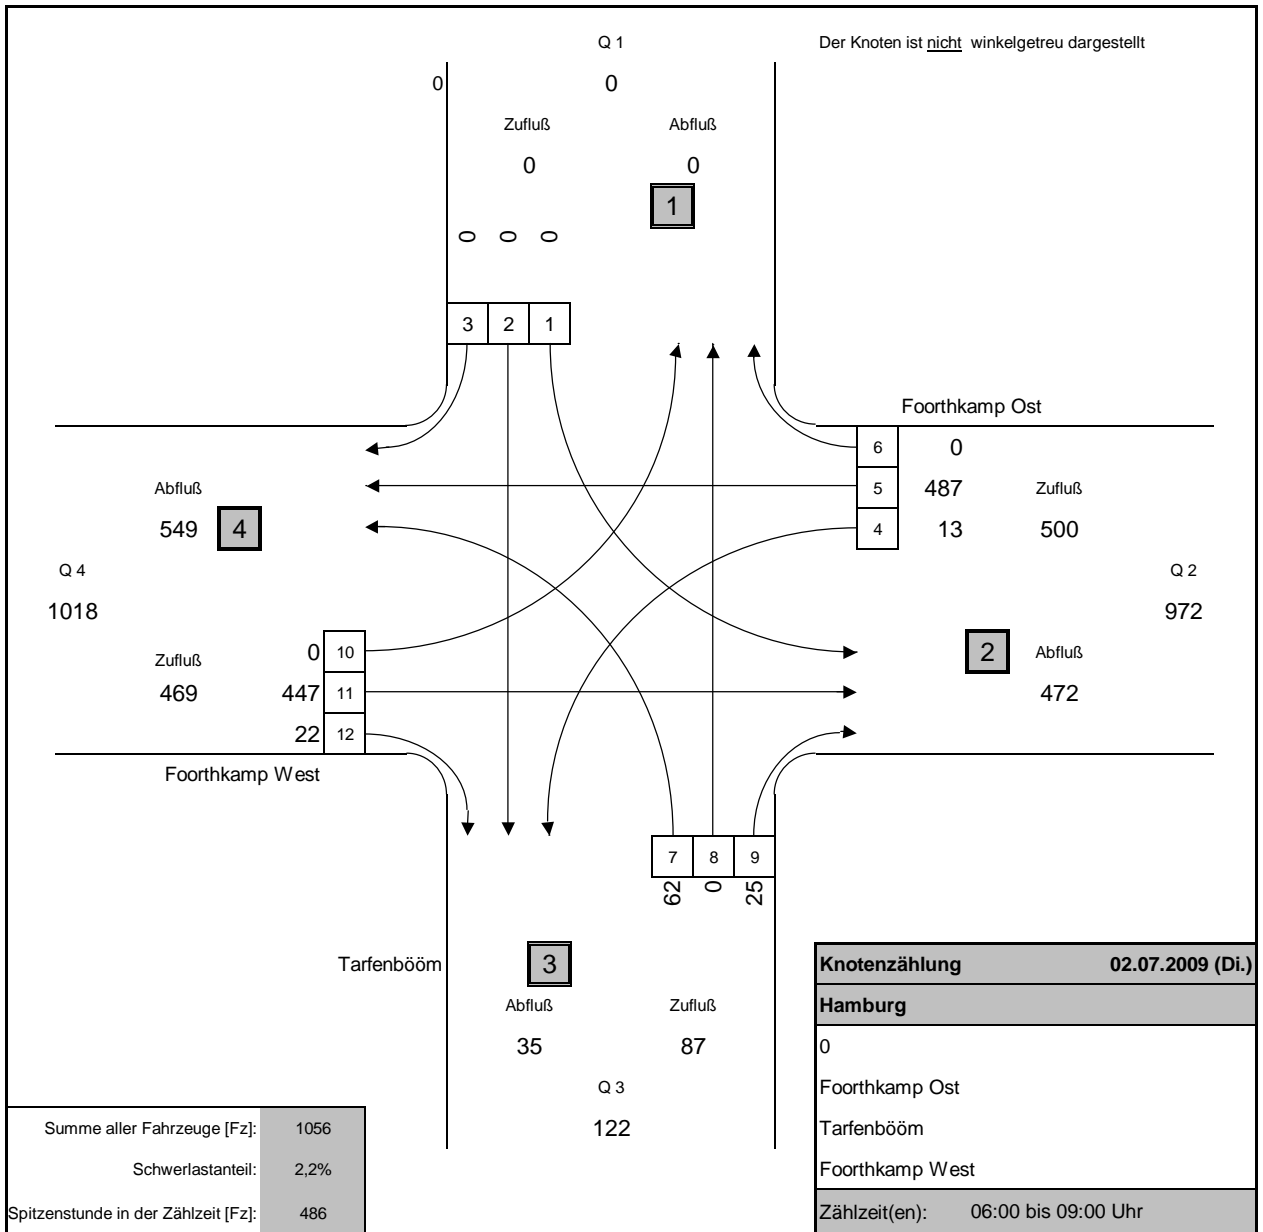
Q 1

Der Knoten ist nicht winkelgetreu dargestellt

0 0

Zufluß Abfluß

0 0

1

0 0 0

3 2 1

Foorthkamp Ost

6 0

5 487 Zufluß

4 13 500

Abfluß

549 4

Q 4

1018

Q 2

972

Zufluß

0 10

469 447 11

22 12

2 Abfluß

472

Foorthkamp West

7 8 9

62 0 25

Tarfenbööm

3

Abfluß Zufluß

35 87

Q 3

122

| Knotenzählung | 02.07.2009 (Di.) |
|---|---|
| Hamburg | |
| 0 | |
| Foorthkamp Ost | |
| Tarfenbööm | |
| Foorthkamp West | |
| Zählzeit(en): | 06:00 bis 09:00 Uhr |

| | |
|---|---|
| Summe aller Fahrzeuge [Fz]: | 1056 |
| Schwerlastanteil: | 2,2% |
| Spitzenstunde in der Zählzeit [Fz]: | 486 |